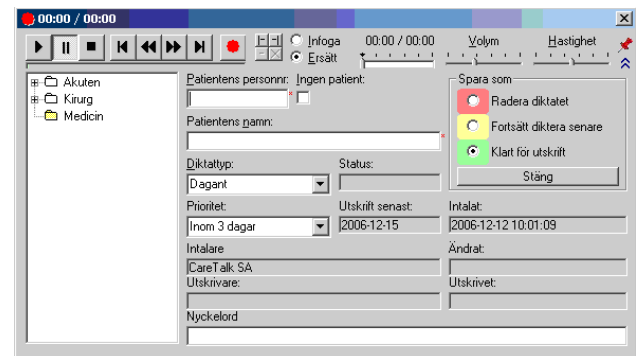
00:00 / 00:00

Infoga
Ersätt
00:00 / 00:00
Volym
Hastighet

Akuten
Kirurg
Medicin

Patientens personnr:
*
Ingen patient:

Patientens namn:
*

Diktattyp:
Dagant
Status:

Prioritet:
Inom 3 dagar
Utskrift senast:
2006-12-15
Intalat:
2006-12-12 10:01:09

Intalare
CareTalk SA
Ändrat:

Utskrivare:
Utskrivet:

Nyckelord

Spara som
Radera diktatet
Fortsätt diktera senare
Klart för utskrift
Stäng